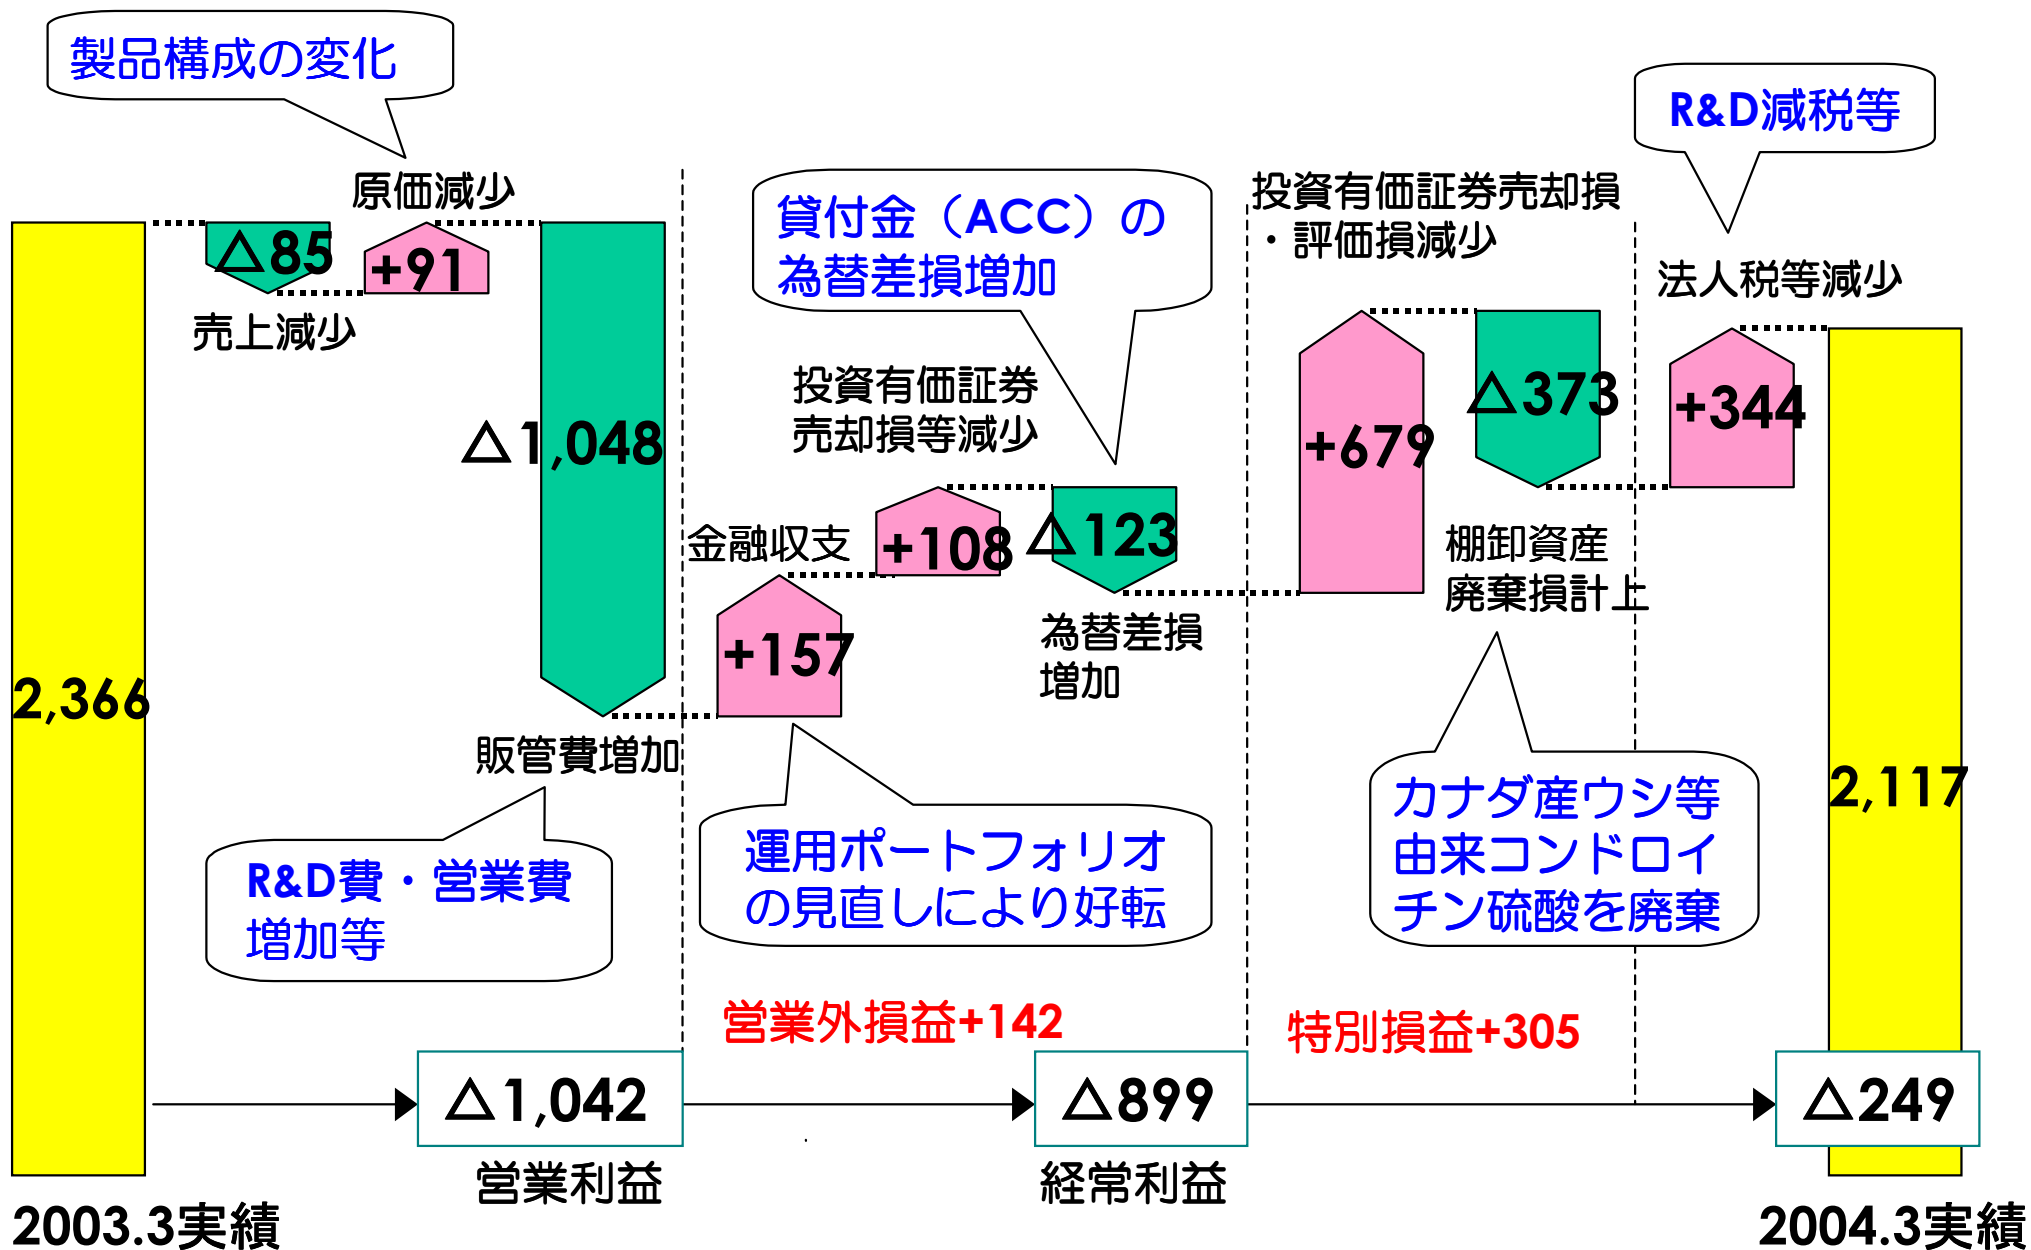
製品構成の変化

原価減少

△85

+91

売上減少

2,366

△1,048

販管費増加

R&D費・営業費増加等

貸付金（ACC）の為替差損増加

投資有価証券売却損等減少

金融収支

+108

△123

+157

為替差損増加

運用ポートフォリオの見直しにより好転

投資有価証券売却損・評価損減少

R&D減税等

法人税等減少

+679

△373

+344

棚卸資産廃棄損計上

カナダ産ウシ等由来コンドロイチン硫酸を廃棄

2,117

営業外損益+142

特別損益+305

△1,042

△899

△249

営業利益

経常利益

2003.3実績

2004.3実績